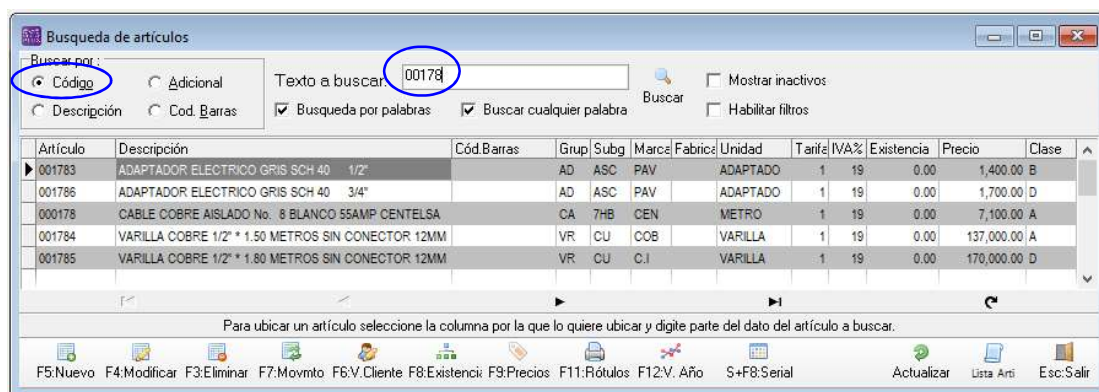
Busqueda de artículos

Buscar por:
Código
Adicional
Descripción
Cod. Barras

Texto a buscar: 00178
Buscar
Mostrar inactivos
Habilitar filtros
Busqueda por palabras
Buscar cualquier palabra

| Artículo | Descripción | Cód.Barras | Grup | Subg | Marca | Fabrica | Unidad | Tarifa | IVA% | Existencia | Precio | Clase |
|---|---|---|---|---|---|---|---|---|---|---|---|---|
| 001783 | ADAPTADOR ELECTRICO GRIS SCH 40 1/2" | | AD | ASC | PAV | | ADAPTADO | 1 | 19 | 0.00 | 1,400.00 | B |
| 001786 | ADAPTADOR ELECTRICO GRIS SCH 40 3/4" | | AD | ASC | PAV | | ADAPTADO | 1 | 19 | 0.00 | 1,700.00 | D |
| 000178 | CABLE COBRE AISLADO No. 8 BLANCO 55AMP CENTELSA | | CA | 7HB | CEN | | METRO | 1 | 19 | 0.00 | 7,100.00 | A |
| 001784 | VARILLA COBRE 1/2" * 1.50 METROS SIN CONECTOR 12MM | | VR | CU | COB | | VARILLA | 1 | 19 | 0.00 | 137,000.00 | A |
| 001785 | VARILLA COBRE 1/2" * 1.80 METROS SIN CONECTOR 12MM | | VR | CU | C.I | | VARILLA | 1 | 19 | 0.00 | 170,000.00 | D |

Para ubicar un artículo seleccione la columna por la que lo quiere ubicar y digite parte del dato del artículo a buscar.

F5:Nuevo F4:Modificar F3:Eliminar F7:Movmto F6:V.Cliente F8:Existencia F9:Precios F11:Rótulos F12:V. Año S+F8:Serial Actualizar Lista Arti Esc:Salir